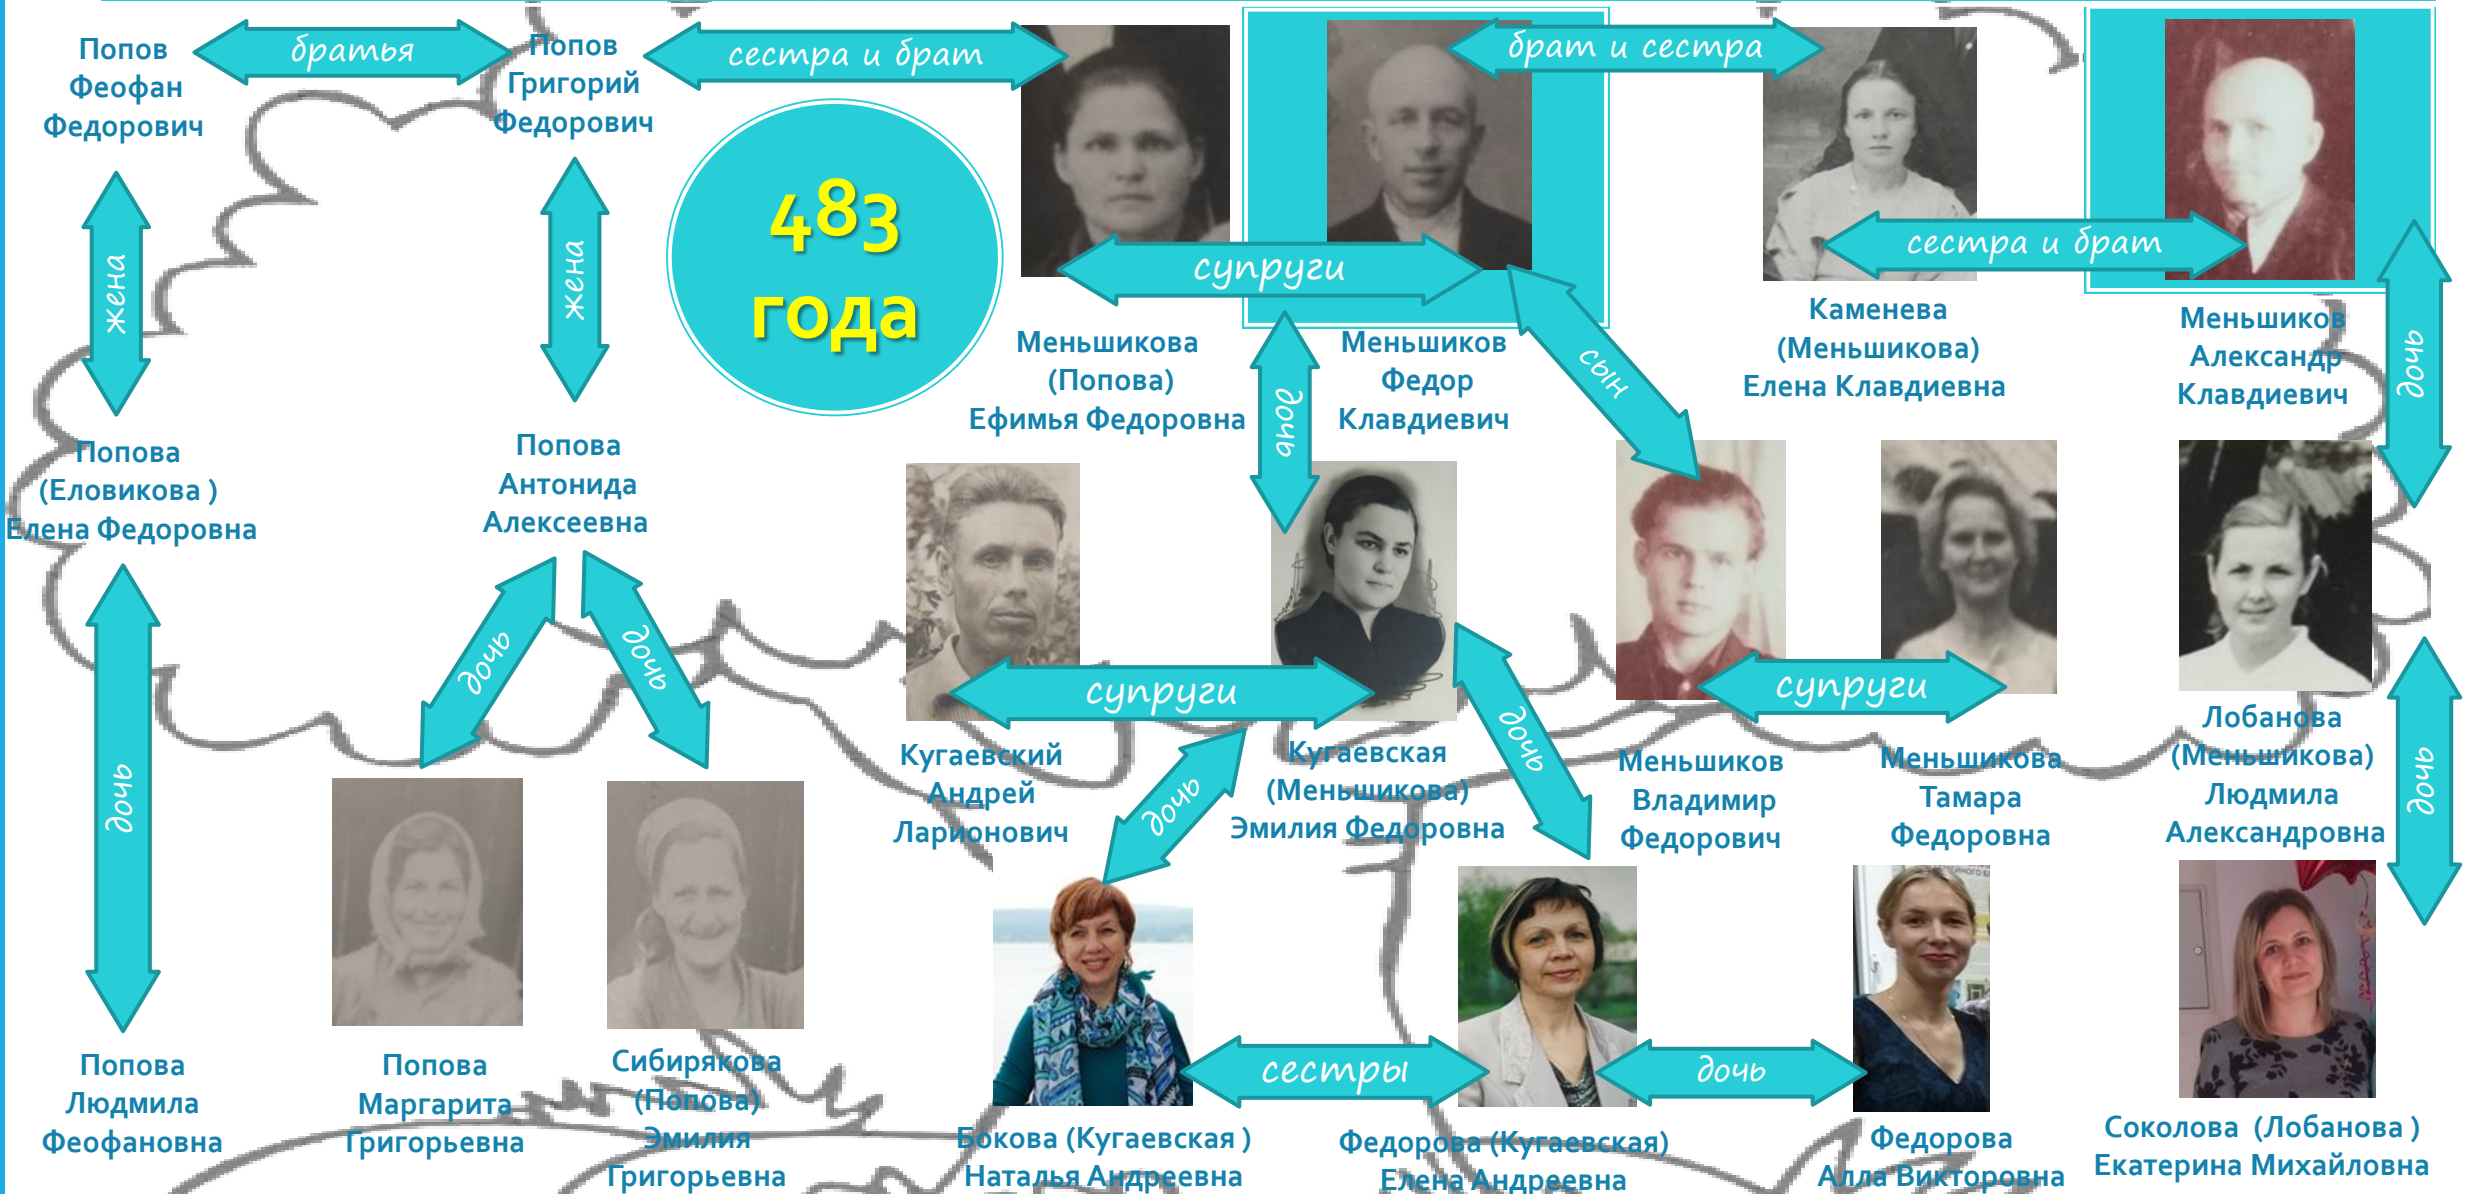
Попов Феофан Федорович

братья

Попов Григорий Федорович

сестра и брат

брат и сестра

483 года

жена

жена

супруги

сестра и брат

Меньшикова (Попова) Ефимья Федоровна

Меньшиков Федор Клавдиевич

сын

Каменева (Меньшикова) Елена Клавдиевна

Меньшиков Александр Клавдиевич

дочь

Попова (Еловикова ) Елена Федоровна

Попова Антонида Алексеевна

дочь

дочь

дочь

супруги

супруги

дочь

Кугаевский Андрей Ларионович

Кугаевская (Меньшикова) Эмилия Федоровна

дочь

Меньшиков Владимир Федорович

Меньшикова Тамара Федоровна

Лобанова (Меньшикова) Людмила Александровна

дочь

дочь

сестры

дочь

Попова Людмила Феофановна

Попова Маргарита Григорьевна

Сибирякова (Попова) Эмилия Григорьевна

Бокова (Кугаевская ) Наталья Андреевна

Федорова (Кугаевская) Елена Андреевна

Федорова Алла Викторовна

Соколова (Лобанова ) Екатерина Михайловна